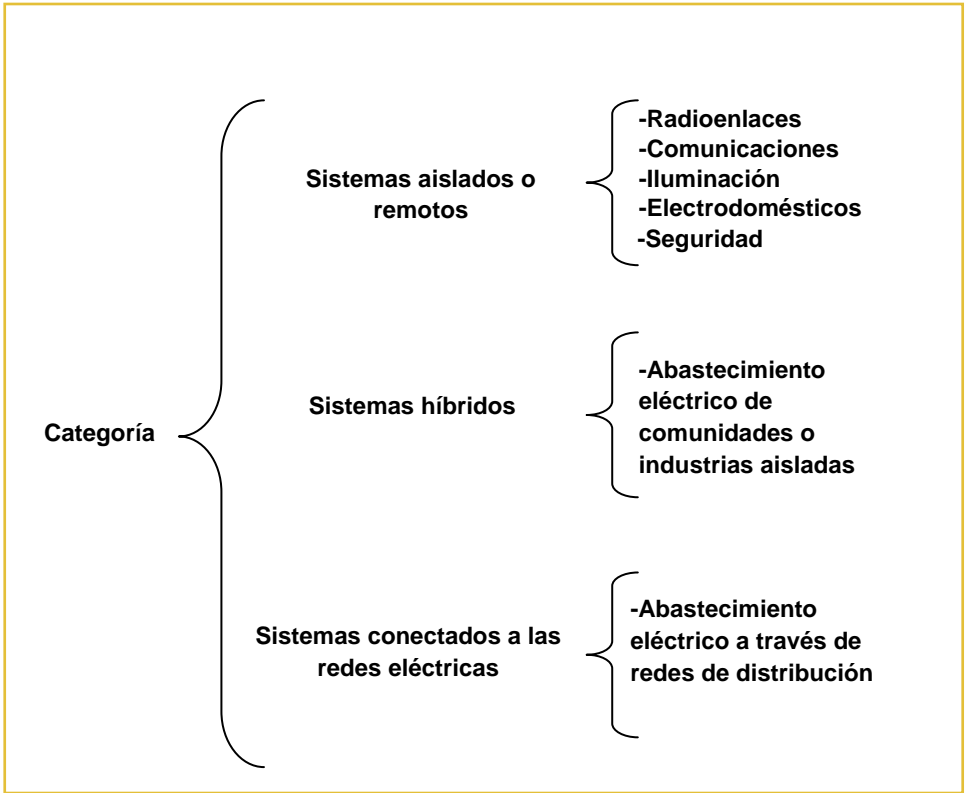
Categoría

Sistemas aislados o remotos

-Radioenlaces
-Comunicaciones
-Iluminación
-Electrodomésticos
-Seguridad

Sistemas híbridos

-Abastecimiento eléctrico de comunidades o industrias aisladas

Sistemas conectados a las redes eléctricas

-Abastecimiento eléctrico a través de redes de distribución